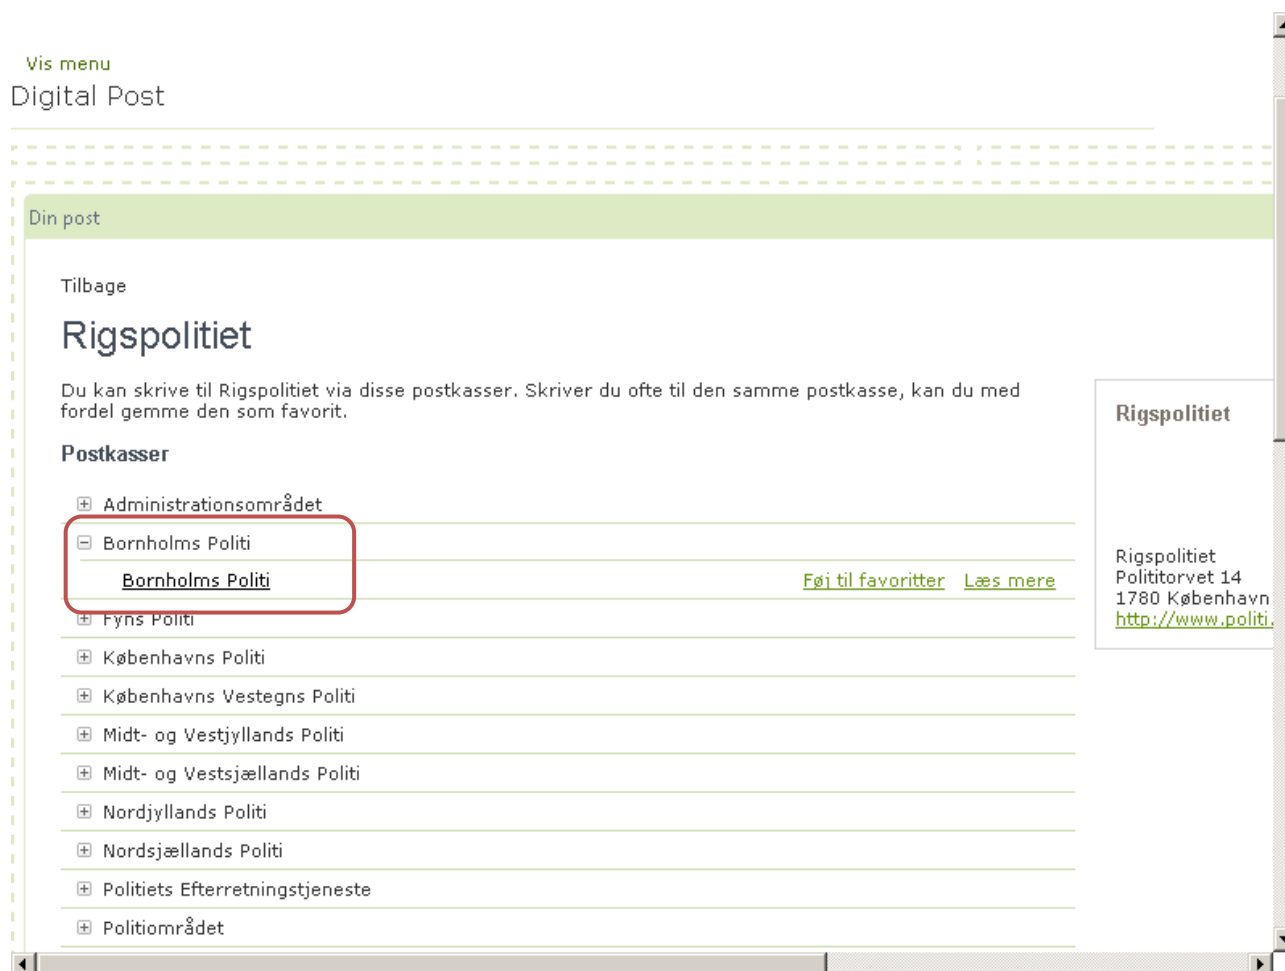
Vis menu
Digital Post

Din post

Tilbage

Rigspolitiet

Du kan skrive til Rigspolitiet via disse postkasser. Skriver du ofte til den samme postkasse, kan du med fordel gemme den som favorit.

Postkasser

⊞ Administrationsområdet
⊟ Bornholms Politi
Bornholms Politi Føj til favoritter Læs mere
⊞ Fyns Politi
⊞ Københavns Politi
⊞ Københavns Vestegns Politi
⊞ Midt- og Vestjyllands Politi
⊞ Midt- og Vestsjællands Politi
⊞ Nordjyllands Politi
⊞ Nordsjællands Politi
⊞ Politiets Efterretningstjeneste
⊞ Politiområdet

Rigspolitiet

Rigspolitiet
Polititorvet 14
1780 København
http://www.politi.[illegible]